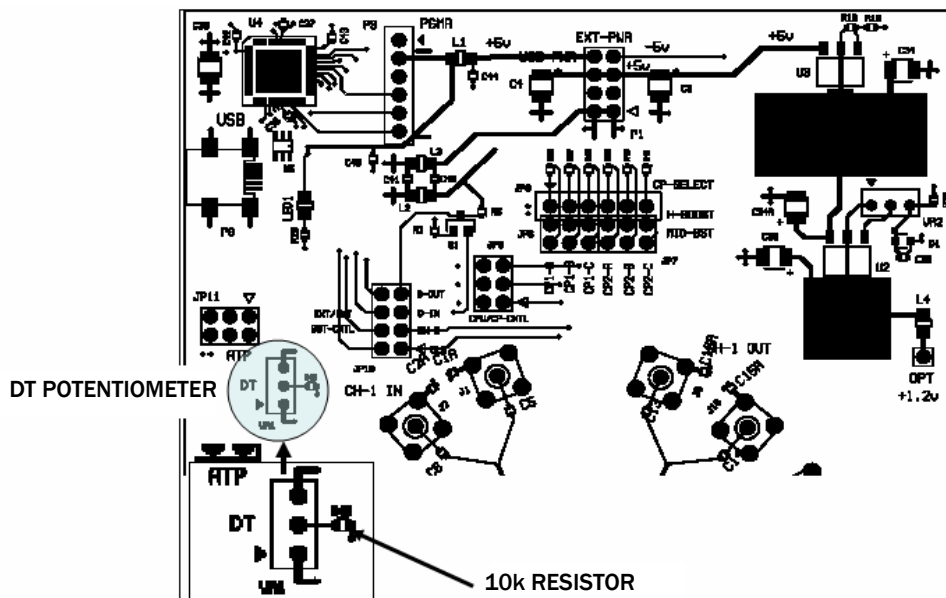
PGMR
P3
U4
L1
+5v
USB-PWR
EXT-PWR
-5v
+5v
C1
C44
P1
+5v
U3
USB
P8
LED1
L3
L2
CP-SELECT
H-BOOST
MID-BST
JP8
JP5
JP7
R1
R5
S1
JP11
ATP
EXT/USB
OUT-CNTL
D-OUT
D-IN
SH-D
JP10
CPU/CP-CNTL
VR2
U2
L4
OPT
+1.2v
CH-1 IN
C2A
C1A
C5
J1
CH-1 OUT
C16A
C15A
DT POTENTIOMETER
DT
VR1
ATP
DT
VR1
10k RESISTOR